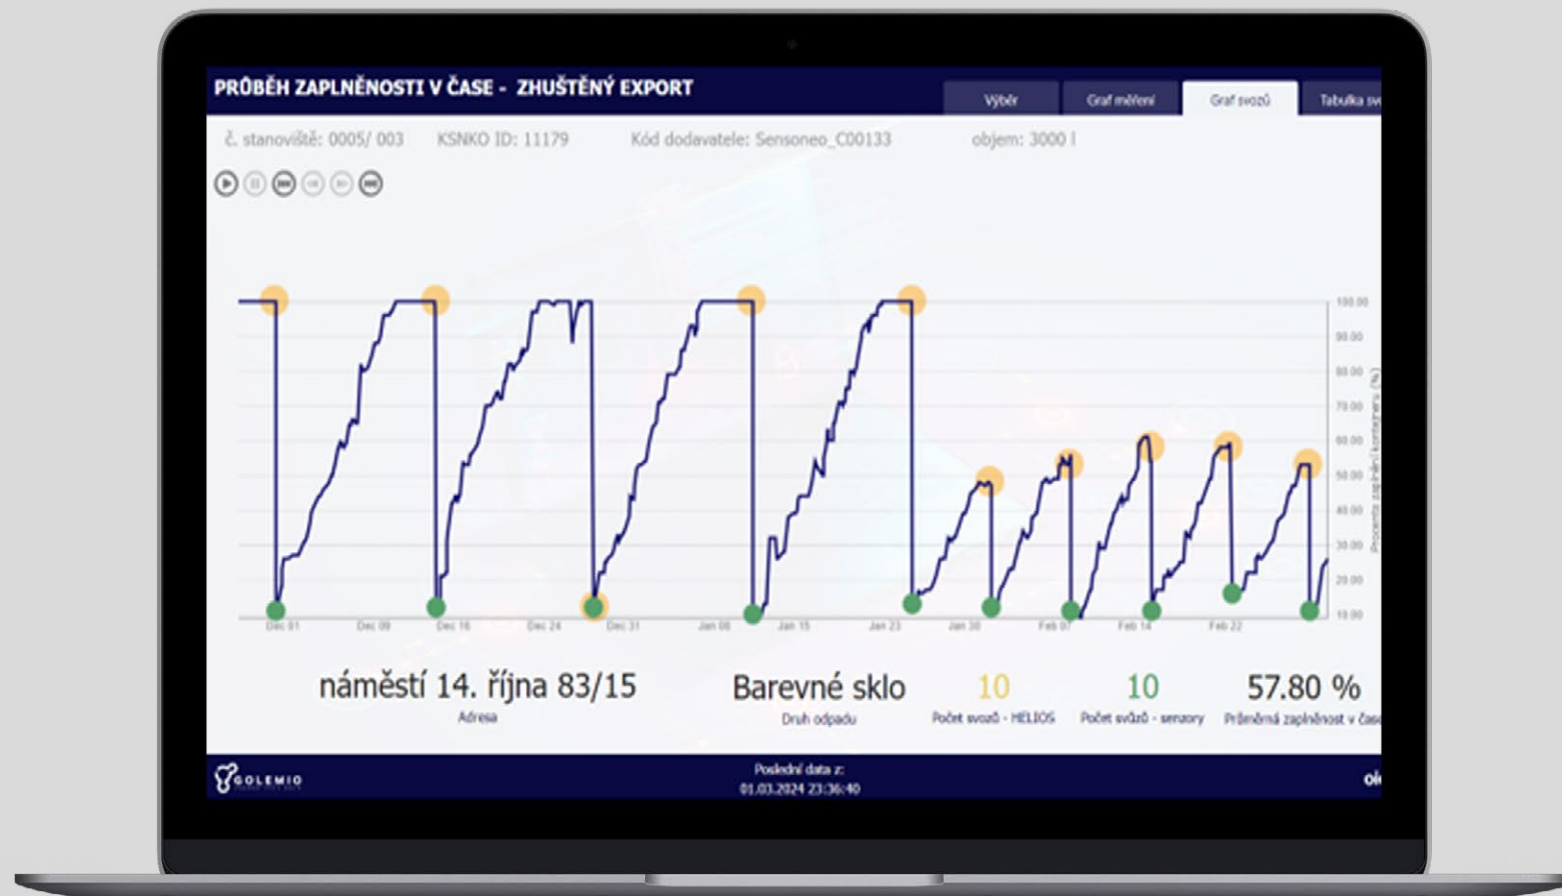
PRŮBĚH ZAPLNĚNOSTI V ČASE - ZHUŠTĚNÝ EXPORT

Výběr | Graf měření | Graf svozů | Tabulka sv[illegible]

č. stanoviště: 0005/ 003 KSNKO ID: 11179 Kód dodavatele: Sensoneo_C00133 objem: 3000 l

100.00
90.00
80.00
70.00
60.00
50.00
40.00
30.00
20.00
10.00

Procento zaplnění kontejneru (%)

Dec 01 Dec 09 Dec 16 Dec 24 Dec 31 Jan 08 Jan 15 Jan 23 Jan 30 Feb 07 Feb 14 Feb 22

náměstí 14. října 83/15
Adresa

Barevné sklo
Druh odpadu

10
Počet svozů - HELIOS

10
Počet svözů - senzory

57.80 %
Průměrná zaplněnost v čas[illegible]

GOLEMIO

Poslední data z:
01.03.2024 23:36:40

oi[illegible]